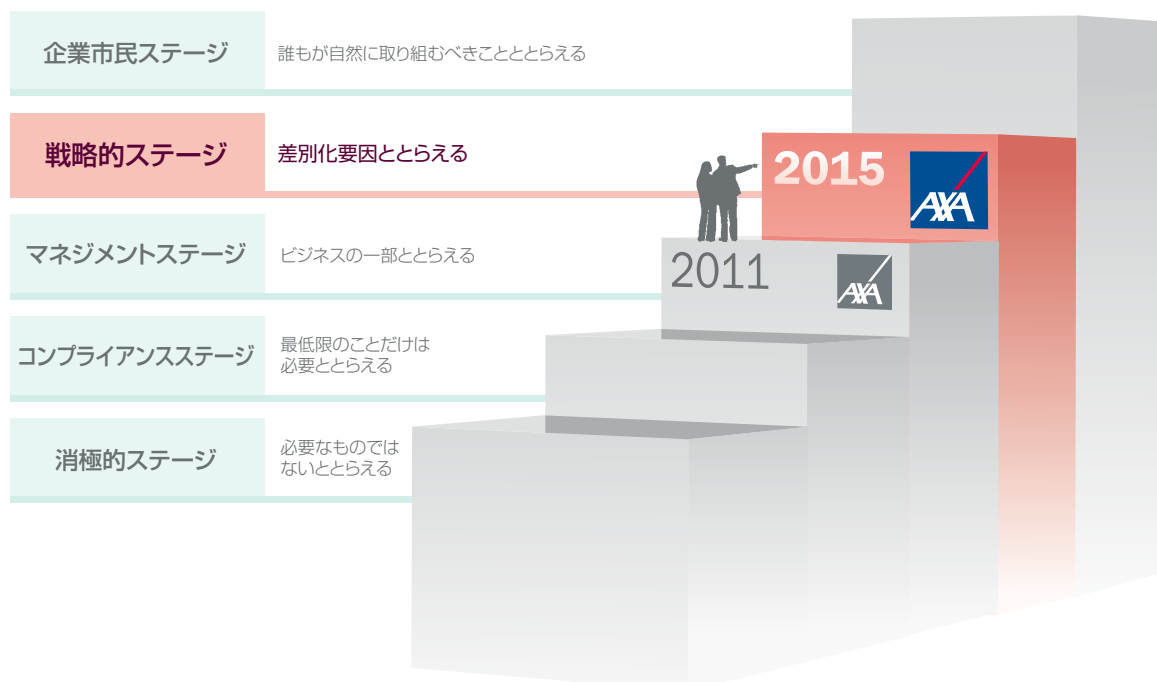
企業市民ステージ
誰もが自然に取り組むべきこととととらえる

戦略的ステージ
差別化要因ととらえる

2015
AXA

マネジメントステージ
ビジネスの一部ととらえる

2011
AXA

コンプライアンスステージ
最低限のことだけは必要ととらえる

消極的ステージ
必要なものではないととらえる